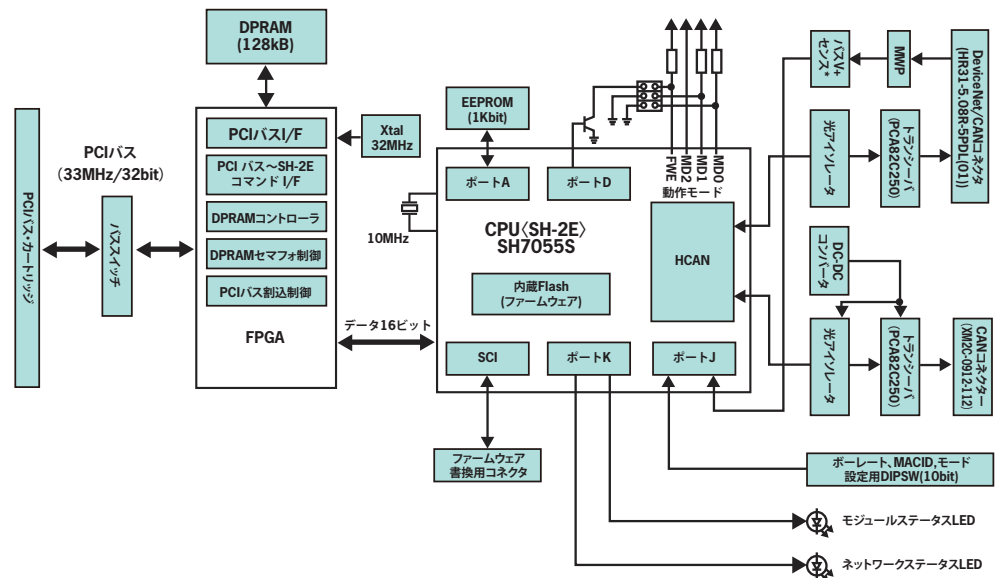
DPRAM
(128kB)

PCIバス
(33MHz/32bit)

PCIバス・カートリッジ

バススイッチ

PCIバスI/F

PCI バス～SH-2E
コマンド I/F

DPRAMコントローラ

DPRAMセマフォ制御

PCIバス割込制御

FPGA

Xtal
32MHz

EEPROM
(1Kbit)

ポートA

ポートD

FWE
MD2
MD1
MD0
動作モード

10MHz

CPU〈SH-2E〉
SH7055S

内蔵Flash
(ファームウェア)

HCAN

データ16ビット

SCI

ポートK

ポートJ

ファームウェア
書換用コネクタ

バスV+
センス*

MWP

DeviceNet/CANコネクタ
(HR31-5.08R-5PDL(01))

光アイソレータ

トランシーバ
(PCA82C250)

DC-DC
コンバータ

光アイソレータ

トランシーバ
(PCA82C250)

CANコネクター
(XM2C-0912-112)

ボーレート、MACID,モード
設定用DIPSW(10bit)

モジュールステータスLED

ネットワークステータスLED